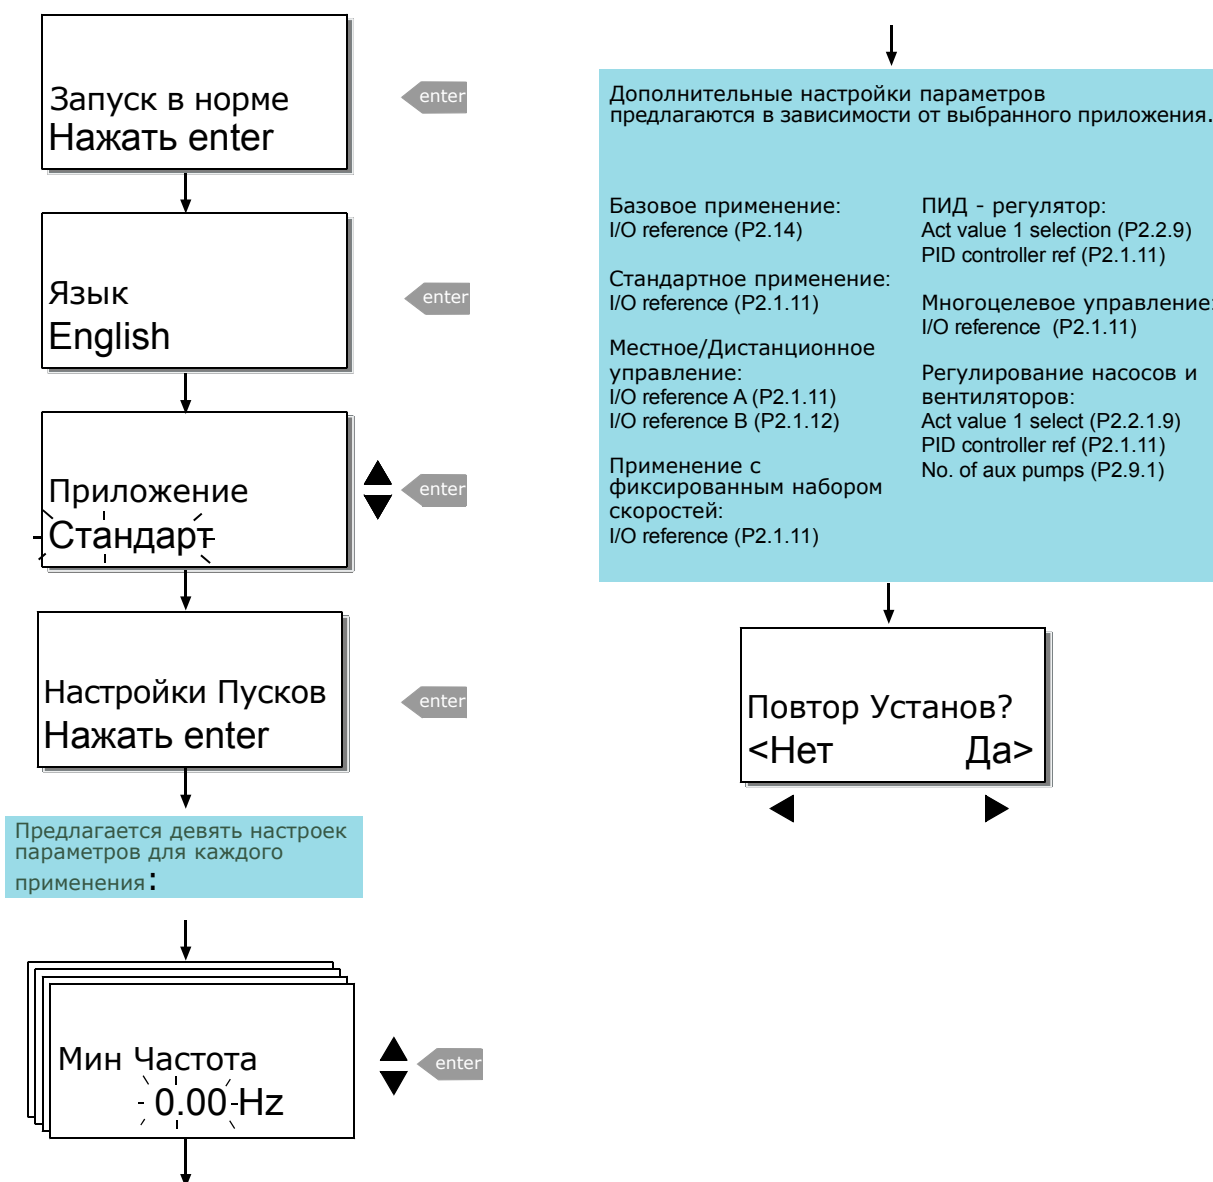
Запуск в норме
Нажать enter

enter

Язык
English

enter

Приложение
Стандарт

enter

Настройки Пусков
Нажать enter

enter

Предлагается девять настроек параметров для каждого применения:

Мин Частота
0.00 Hz

enter

Дополнительные настройки параметров предлагаются в зависимости от выбранного приложения.

Базовое применение:
I/O reference (P2.14)

Стандартное применение:
I/O reference (P2.1.11)

Местное/Дистанционное управление:
I/O reference A (P2.1.11)
I/O reference B (P2.1.12)

Применение с фиксированным набором скоростей:
I/O reference (P2.1.11)

ПИД - регулятор:
Act value 1 selection (P2.2.9)
PID controller ref (P2.1.11)

Многоцелевое управление:
I/O reference (P2.1.11)

Регулирование насосов и вентиляторов:
Act value 1 select (P2.2.1.9)
PID controller ref (P2.1.11)
No. of aux pumps (P2.9.1)

Повтор Установ?
<Нет Да>